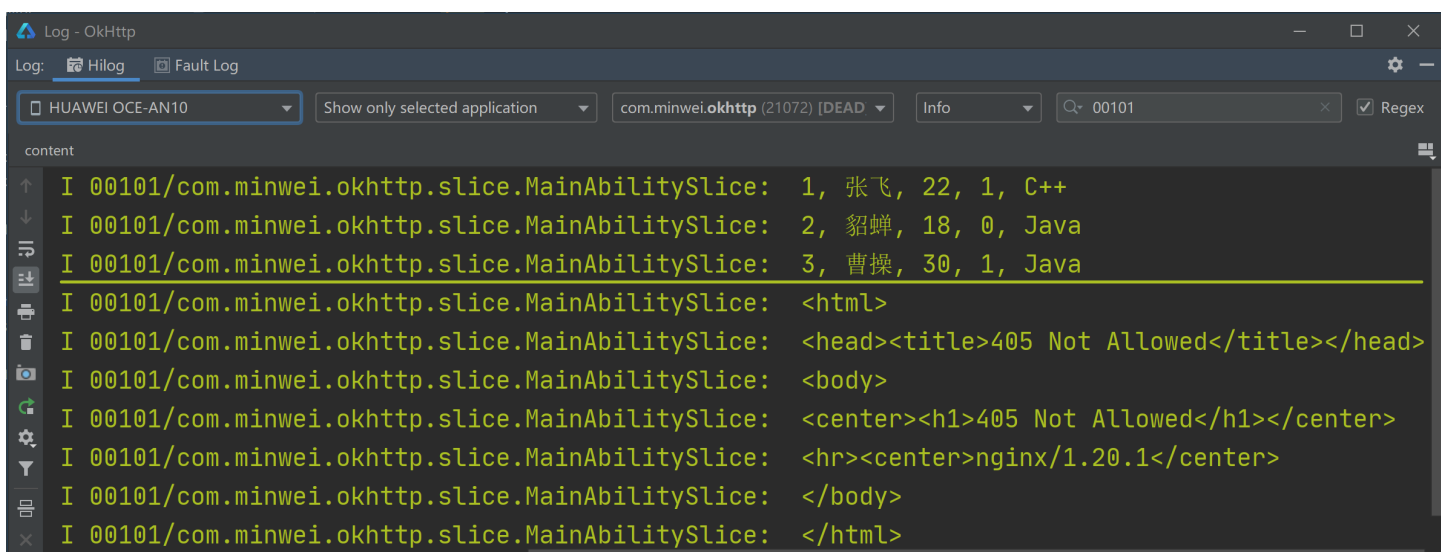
Log - OkHttp

Log: Hilog Fault Log

HUAWEI OCE-AN10
Show only selected application
com.minwei.okhttp (21072) [DEAD
Info
00101
Regex

content

I 00101/com.minwei.okhttp.slice.MainAbilitySlice: 1, 张飞, 22, 1, C++
I 00101/com.minwei.okhttp.slice.MainAbilitySlice: 2, 貂蝉, 18, 0, Java
I 00101/com.minwei.okhttp.slice.MainAbilitySlice: 3, 曹操, 30, 1, Java
I 00101/com.minwei.okhttp.slice.MainAbilitySlice: <html>
I 00101/com.minwei.okhttp.slice.MainAbilitySlice: <head><title>405 Not Allowed</title></head>
I 00101/com.minwei.okhttp.slice.MainAbilitySlice: <body>
I 00101/com.minwei.okhttp.slice.MainAbilitySlice: <center><h1>405 Not Allowed</h1></center>
I 00101/com.minwei.okhttp.slice.MainAbilitySlice: <hr><center>nginx/1.20.1</center>
I 00101/com.minwei.okhttp.slice.MainAbilitySlice: </body>
I 00101/com.minwei.okhttp.slice.MainAbilitySlice: </html>